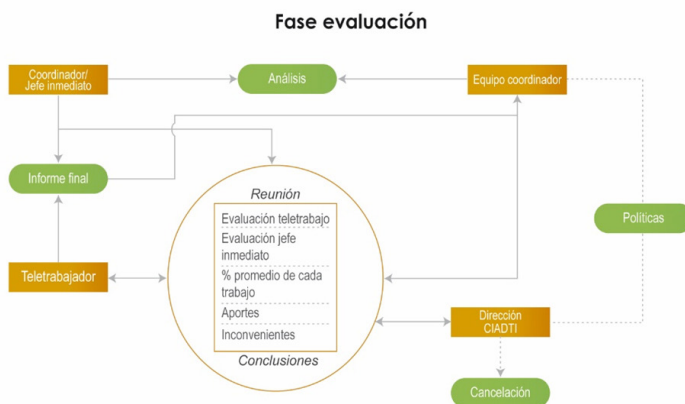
Fase evaluación

Coordinador/ Jefe inmediato

Análisis

Equipo coordinador

Informe final

Reunión

Evaluación teletrabajo

Evaluación jefe inmediato

% promedio de cada trabajo

Aportes

Inconvenientes

Conclusiones

Políticas

Teletrabajador

Dirección CIADTI

Cancelación